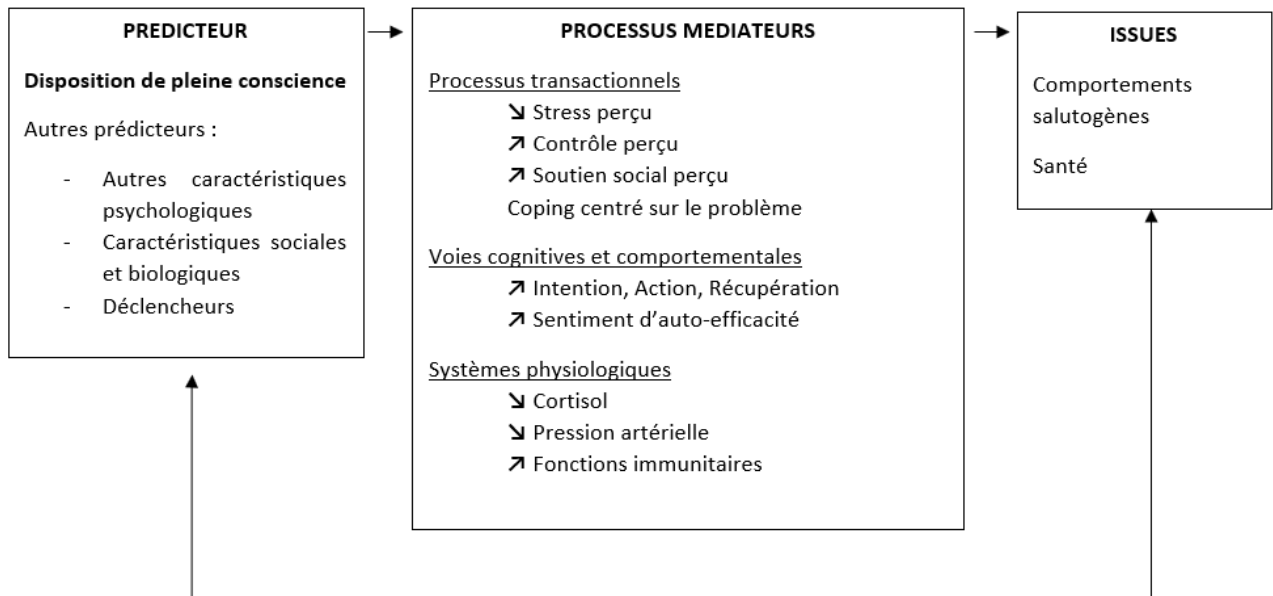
**PREDICTEUR**

**Disposition de pleine conscience**

Autres prédicteurs :

- Autres caractéristiques psychologiques
- Caractéristiques sociales et biologiques
- Déclencheurs

**PROCESSUS MEDIATEURS**

Processus transactionnels

↘ Stress perçu
↗ Contrôle perçu
↗ Soutien social perçu
Coping centré sur le problème

Voies cognitives et comportementales

↗ Intention, Action, Récupération
↗ Sentiment d'auto-efficacité

Systèmes physiologiques

↘ Cortisol
↘ Pression artérielle
↗ Fonctions immunitaires

**ISSUES**

Comportements salutogènes

Santé